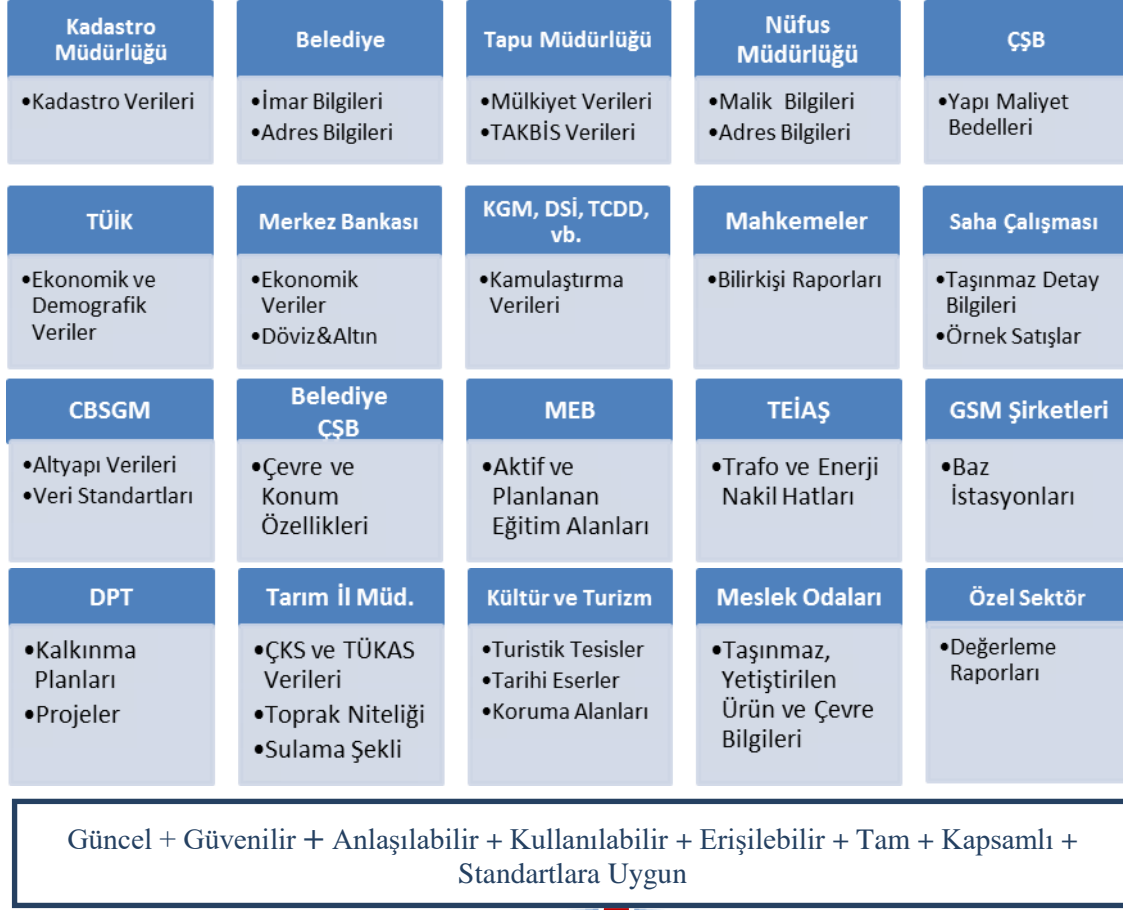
Kadastro Müdürlüğü
•Kadastro Verileri

Belediye
•İmar Bilgileri
•Adres Bilgileri

Tapu Müdürlüğü
•Mülkiyet Verileri
•TAKBİS Verileri

Nüfus Müdürlüğü
•Malik Bilgileri
•Adres Bilgileri

ÇŞB
•Yapı Maliyet Bedelleri

TÜİK
•Ekonomik ve Demografik Veriler

Merkez Bankası
•Ekonomik Veriler
•Döviz&Altın

KGM, DSİ, TCDD, vb.
•Kamulaştırma Verileri

Mahkemeler
•Bilirkişi Raporları

Saha Çalışması
•Taşınmaz Detay Bilgileri
•Örnek Satışlar

CBSGM
•Altyapı Verileri
•Veri Standartları

Belediye ÇŞB
•Çevre ve Konum Özellikleri

MEB
•Aktif ve Planlanan Eğitim Alanları

TEİAŞ
•Trafo ve Enerji Nakil Hatları

GSM Şirketleri
•Baz İstasyonları

DPT
•Kalkınma Planları
•Projeler

Tarım İl Müd.
•ÇKS ve TÜKAS Verileri
•Toprak Niteliği
•Sulama Şekli

Kültür ve Turizm
•Turistik Tesisler
•Tarihi Eserler
•Koruma Alanları

Meslek Odaları
•Taşınmaz, Yetiştirilen Ürün ve Çevre Bilgileri

Özel Sektör
•Değerleme Raporları

Güncel + Güvenilir + Anlaşılabilir + Kullanılabilir + Erişilebilir + Tam + Kapsamlı + Standartlara Uygun